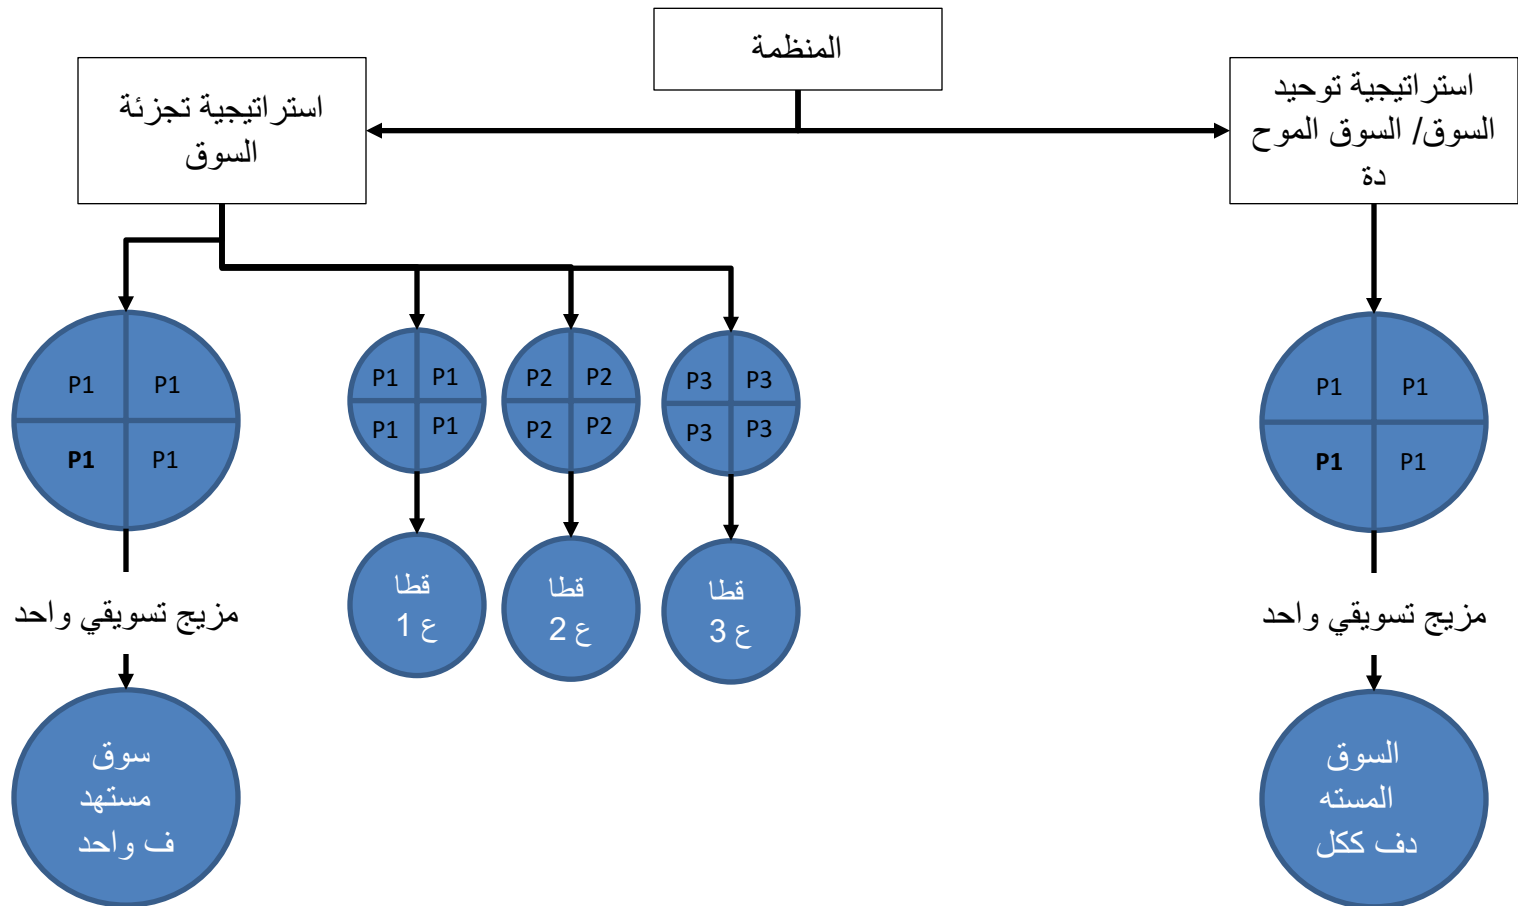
المنظمة

استراتيجية تجزئة السوق

استراتيجية توحيد السوق/ السوق الموح دة

P1 P1
P1 P1

P1 P1
P1 P1

P2 P2
P2 P2

P3 P3
P3 P3

P1 P1
P1 P1

مزيج تسويقي واحد

قطا ع 1

قطا ع 2

قطا ع 3

مزيج تسويقي واحد

سوق مستهد ف واحد

السوق المسته دف ككل